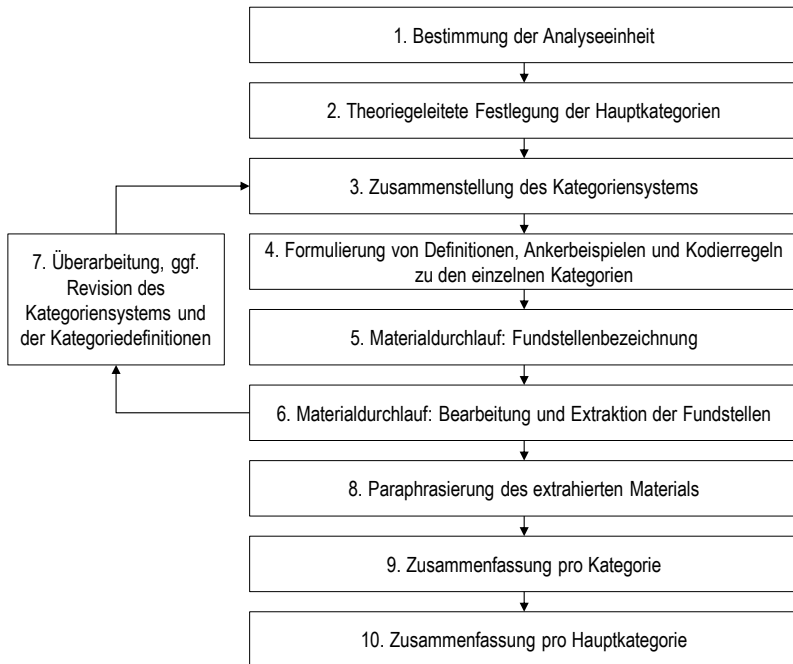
1. Bestimmung der Analyseeinheit

2. Theoriegeleitete Festlegung der Hauptkategorien

3. Zusammenstellung des Kategoriensystems

4. Formulierung von Definitionen, Ankerbeispielen und Kodierregeln zu den einzelnen Kategorien

7. Überarbeitung, ggf. Revision des Kategoriensystems und der Kategoriedefinitionen

5. Materialdurchlauf: Fundstellenbezeichnung

6. Materialdurchlauf: Bearbeitung und Extraktion der Fundstellen

8. Paraphrasierung des extrahierten Materials

9. Zusammenfassung pro Kategorie

10. Zusammenfassung pro Hauptkategorie